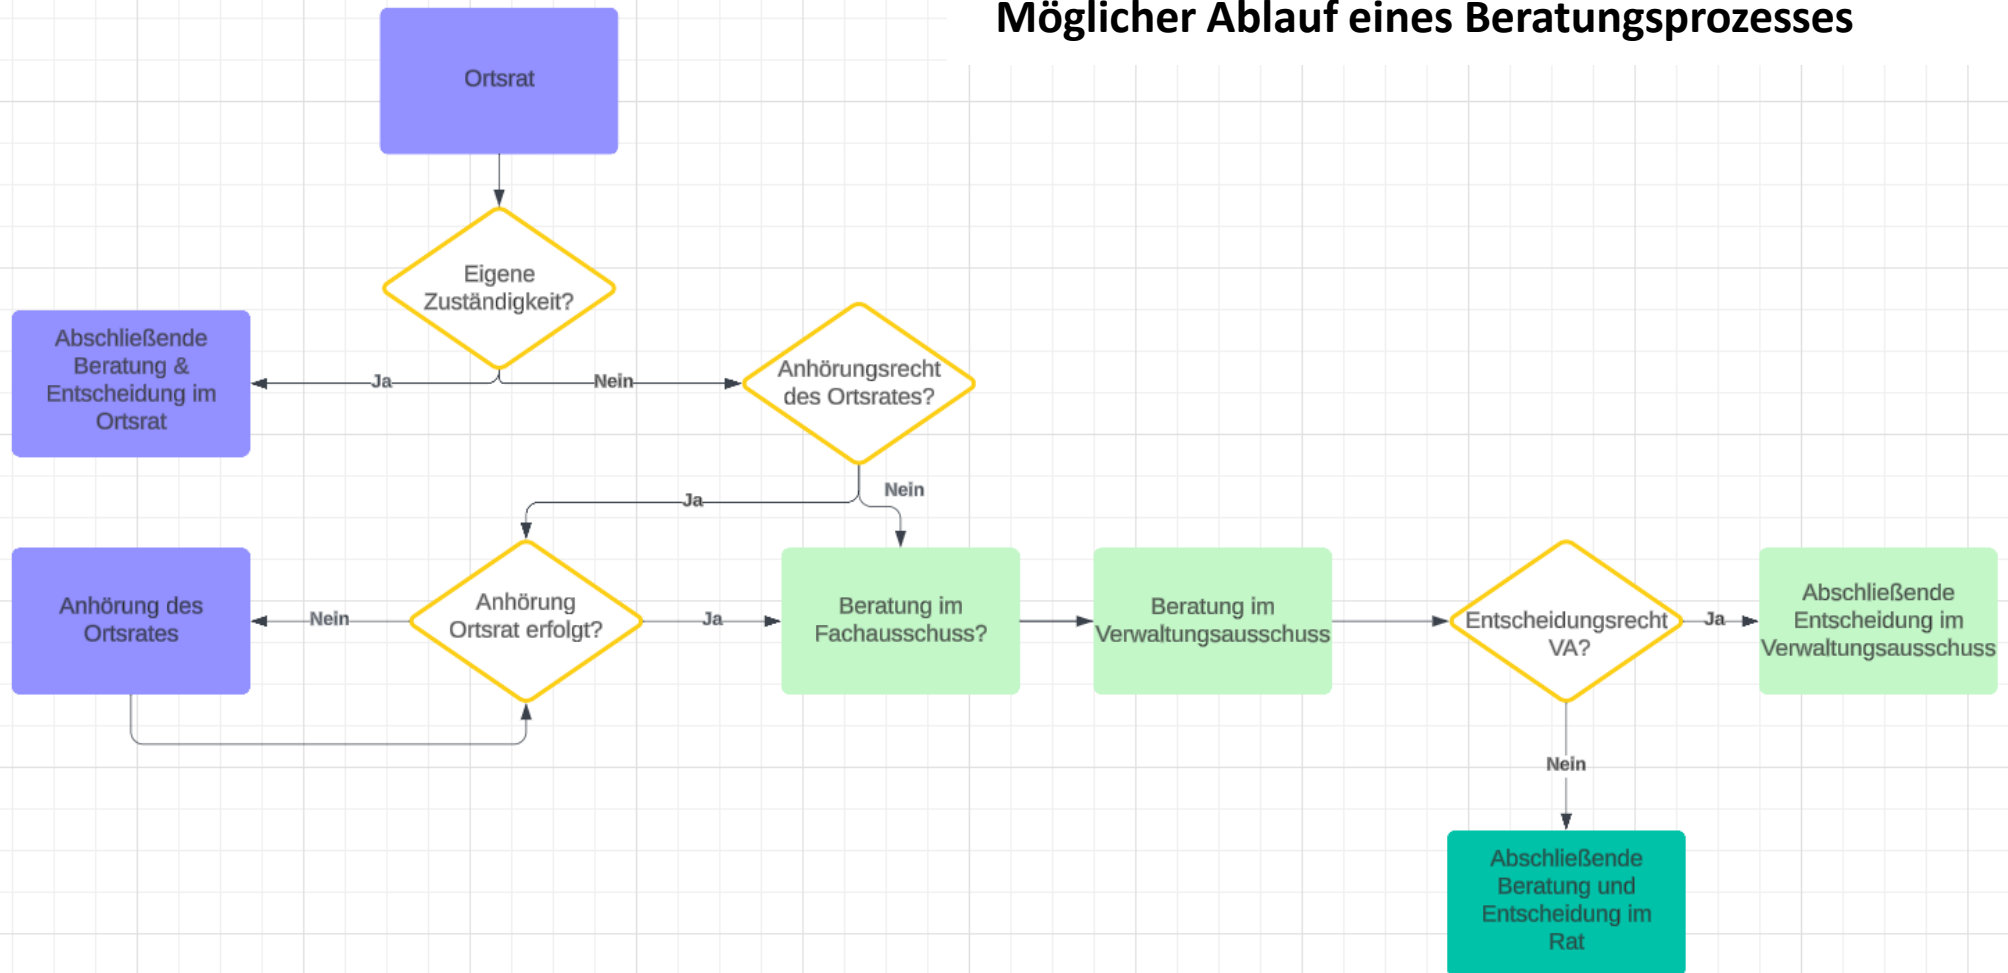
Möglicher Ablauf eines Beratungsprozesses

Ortsrat

Eigene Zuständigkeit?

Ja

Nein

Abschließende Beratung & Entscheidung im Ortsrat

Anhörungsrecht des Ortsrates?

Ja

Nein

Anhörung des Ortsrates

Nein

Anhörung Ortsrat erfolgt?

Ja

Beratung im Fachausschuss?

Beratung im Verwaltungsausschuss

Entscheidungsrecht VA?

Ja

Abschließende Entscheidung im Verwaltungsausschuss

Nein

Abschließende Beratung und Entscheidung im Rat